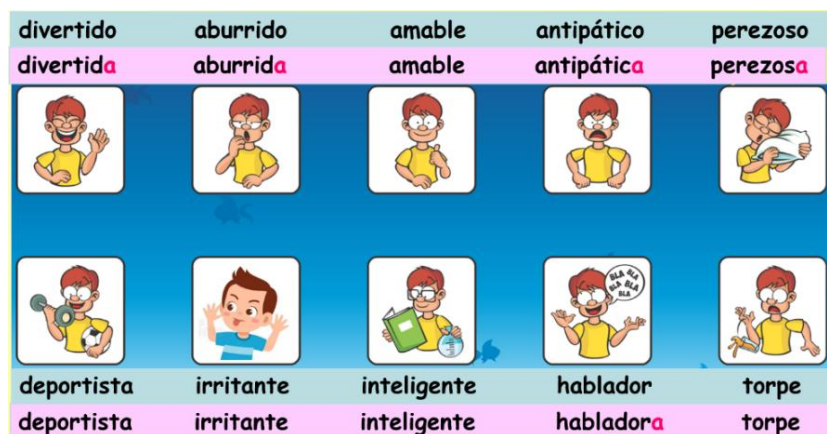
| divertido | aburrido | amable | antipático | perezoso |
|---|---|---|---|---|
| divertida | aburrida | amable | antipática | perezosa |

BLA BLA BLA BLA BLA

| deportista | irritante | inteligente | hablador | torpe |
|---|---|---|---|---|
| deportista | irritante | inteligente | habladora | torpe |